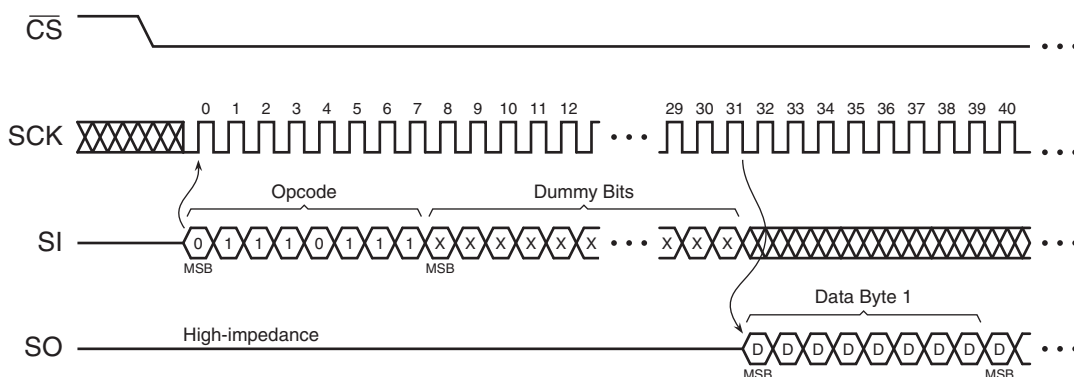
$\overline{CS}$

SCK

0 1 2 3 4 5 6 7 8 9 10 11 12 ··· 29 30 31 32 33 34 35 36 37 38 39 40

Opcode

Dummy Bits

SI

0 1 1 1 0 1 1 1 X X X X X X X ··· X X X

MSB

MSB

Data Byte 1

SO

High-impedance

D D D D D D D D D

MSB

MSB